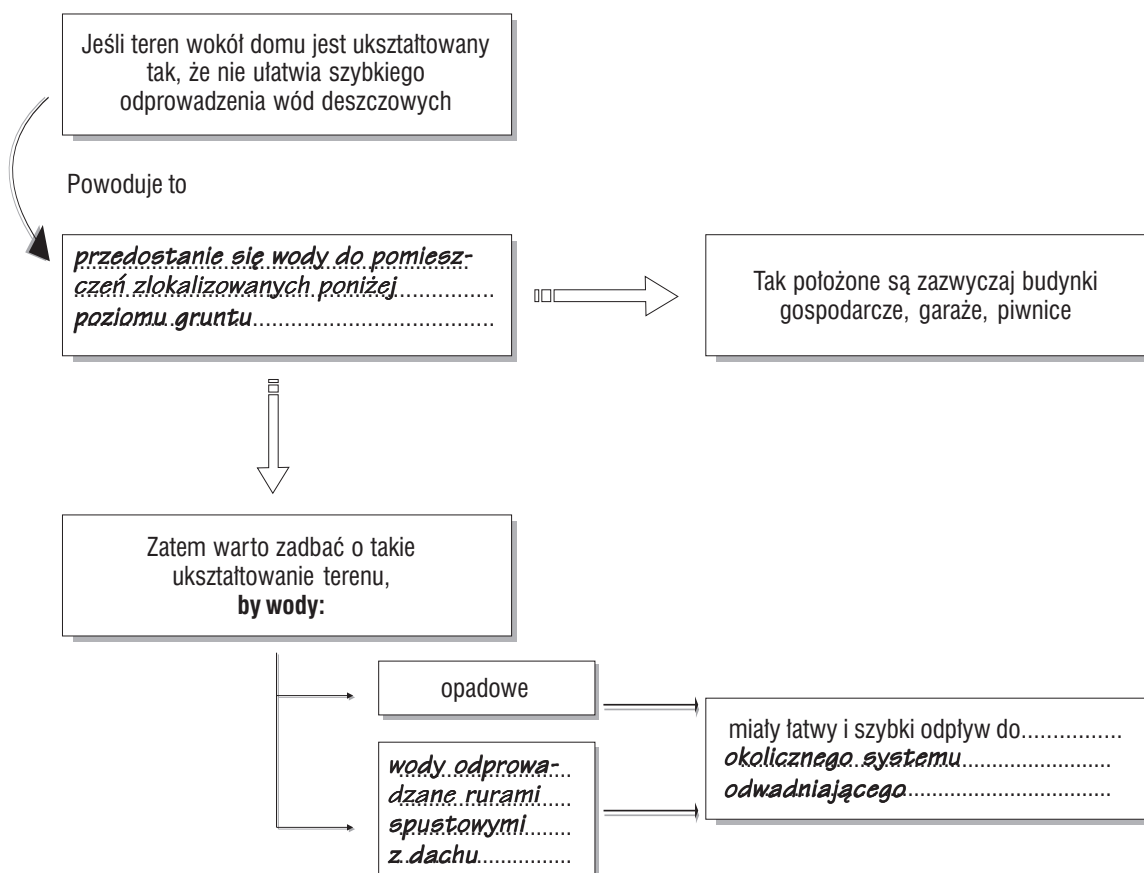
Jeśli teren wokół domu jest ukształtowany tak, że nie ułatwia szybkiego odprowadzenia wód deszczowych

Powoduje to

przedostanie się wody do pomieszczeń zlokalizowanych poniżej .............. poziomu gruntu......................................

Tak położone są zazwyczaj budynki gospodarcze, garaże, piwnice

Zatem warto zadbać o takie ukształtowanie terenu, **by wody:**

opadowe

wody odprowadzane rurami..... spustowymi....... z dachu...............

miały łatwy i szybki odpływ do................ okolicznego systemu........................ odwadniającego...............................